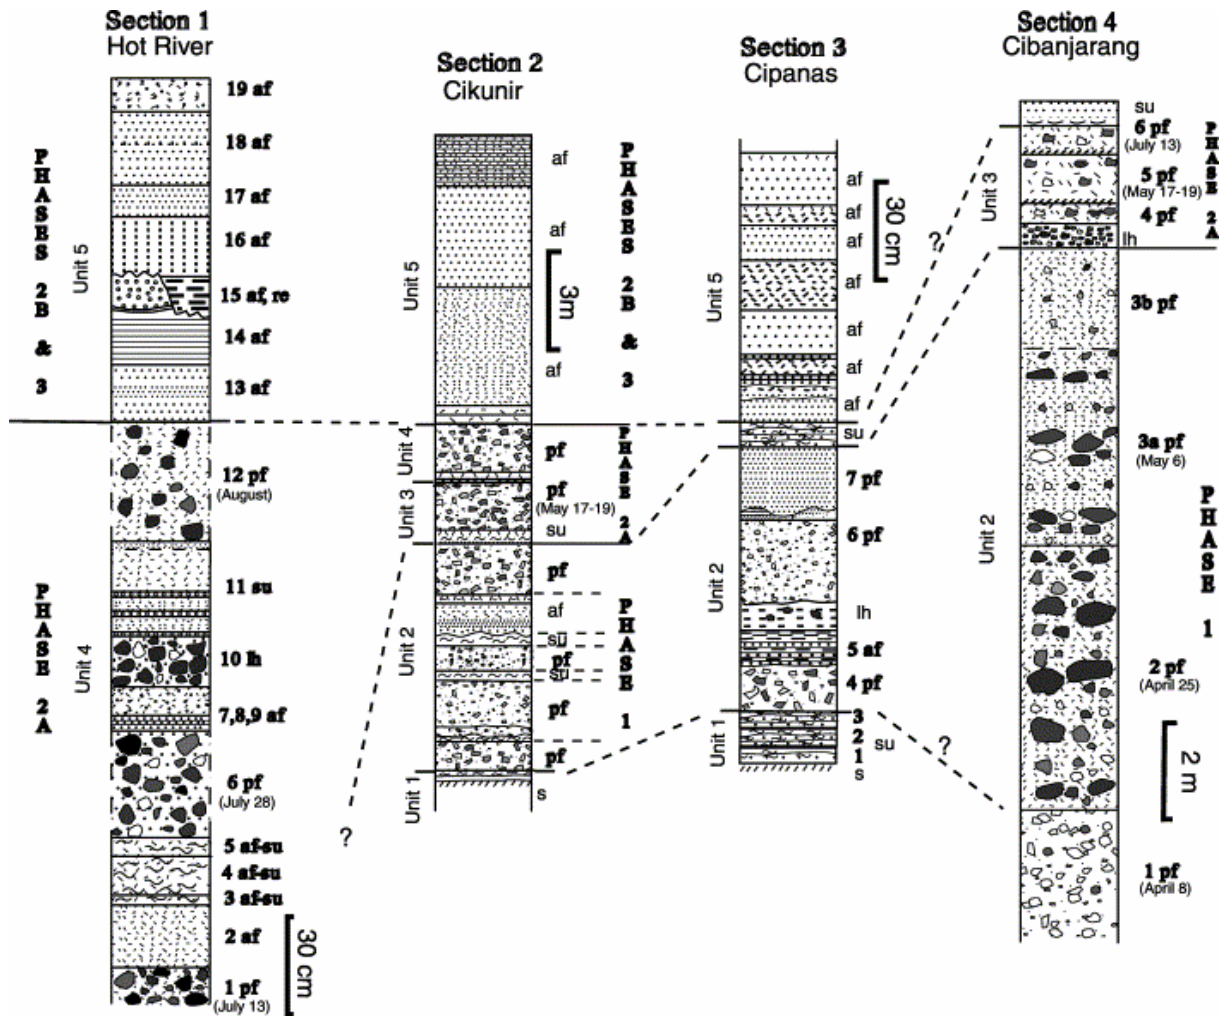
Section 1
Hot River

PHASES 2B & 3

Unit 5

19 af
18 af
17 af
16 af
15 af, re
14 af
13 af

PHASE 2A

Unit 4

12 pf
(August)
11 su
10 lh
7,8,9 af
6 pf
(July 28)
5 af-su
4 af-su
3 af-su
2 af
1 pf
(July 13)
30 cm

?

Section 2
Cikunir

Unit 5
af
af
3m
af
PHASES 2B & 3

Unit 4
pf
PHASE 2A
Unit 3
pf
(May 17-19)
su

Unit 2
pf
af
su
pf
su
pf
pf
PHASE 1
Unit 1
s

Section 3
Cipanas

Unit 5
af
af
af
af
af
af
af
30 cm
?
su

Unit 2
7 pf
6 pf
lh
5 af
4 pf

Unit 1
3
2
1
su
s

?

Section 4
Cibanjarang

su
Unit 3
6 pf
(July 13)
5 pf
(May 17-19)
4 pf
lh
PHASE 2A

Unit 2
3b pf
3a pf
(May 6)
2 pf
(April 25)
PHASE 1
2 m
1 pf
(April 8)